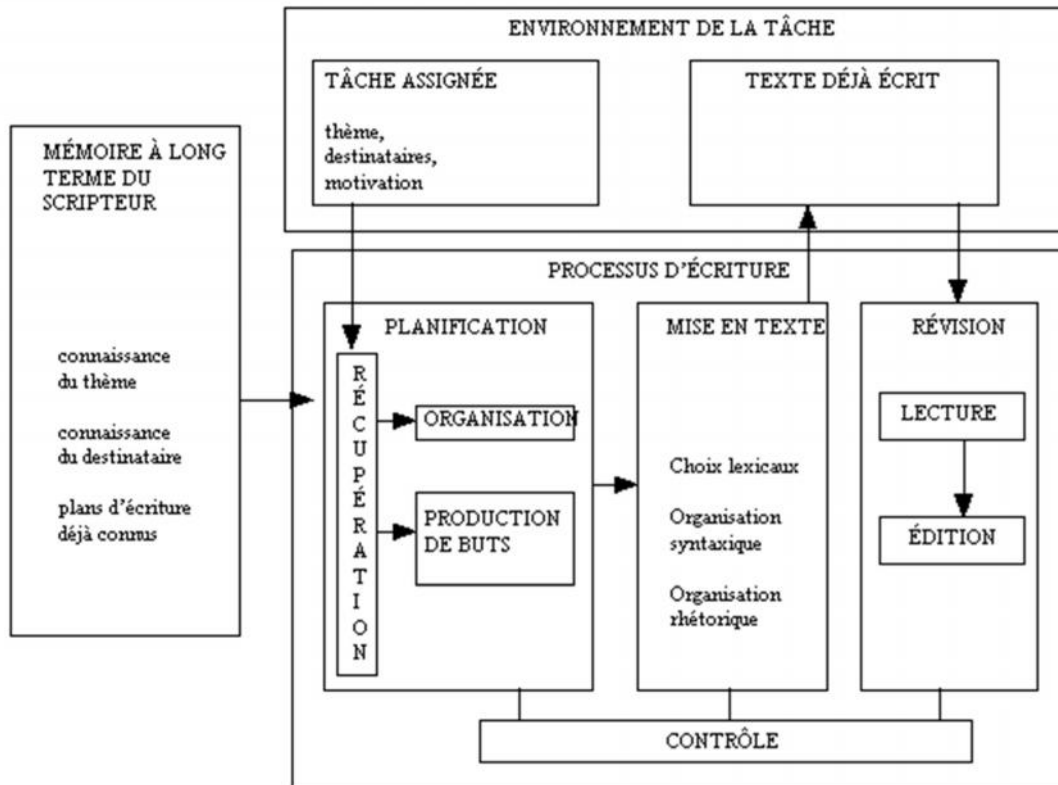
ENVIRONNEMENT DE LA TÂCHE

TÂCHE ASSIGNÉE

thème,
destinataires,
motivation

TEXTE DÉJÀ ÉCRIT

MÉMOIRE À LONG TERME DU SCRIPTEUR

connaissance du thème

connaissance du destinataire

plans d'écriture déjà connus

PROCESSUS D'ÉCRITURE

PLANIFICATION

RÉCUPÉRATION

ORGANISATION

PRODUCTION DE BUTS

MISE EN TEXTE

Choix lexicaux

Organisation syntaxique

Organisation rhétorique

RÉVISION

LECTURE

ÉDITION

CONTRÔLE